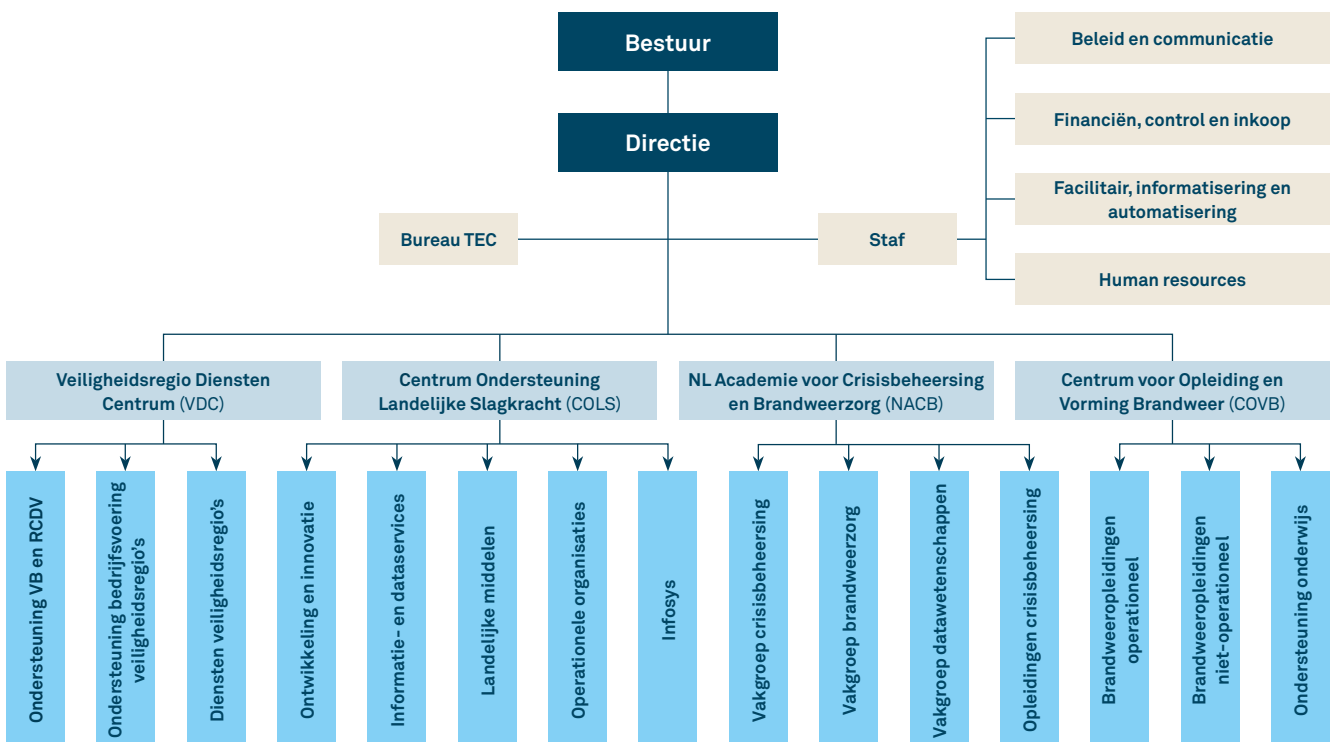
Bestuur

Directie

Beleid en communicatie

Financiën, control en inkoop

Facilitair, informatisering en automatisering

Human resources

Bureau TEC

Staf

Veiligheidsregio Diensten Centrum (VDC)

Centrum Ondersteuning Landelijke Slagkracht (COLS)

NL Academie voor Crisisbeheersing en Brandweerzorg (NACB)

Centrum voor Opleiding en Vorming Brandweer (COVB)

Ondersteuning VB en RCDV

Ondersteuning bedrijfsvoering veiligheidsregio's

Diensten veiligheidsregio's

Ontwikkeling en innovatie

Informatie- en dataservices

Landelijke middelen

Operationele organisaties

Infosys

Vakgroep crisisbeheersing

Vakgroep brandweerzorg

Vakgroep datawetenschappen

Opleidingen crisisbeheersing

Brandweeropleidingen operationeel

Brandweeropleidingen niet-operationeel

Ondersteuning onderwijs